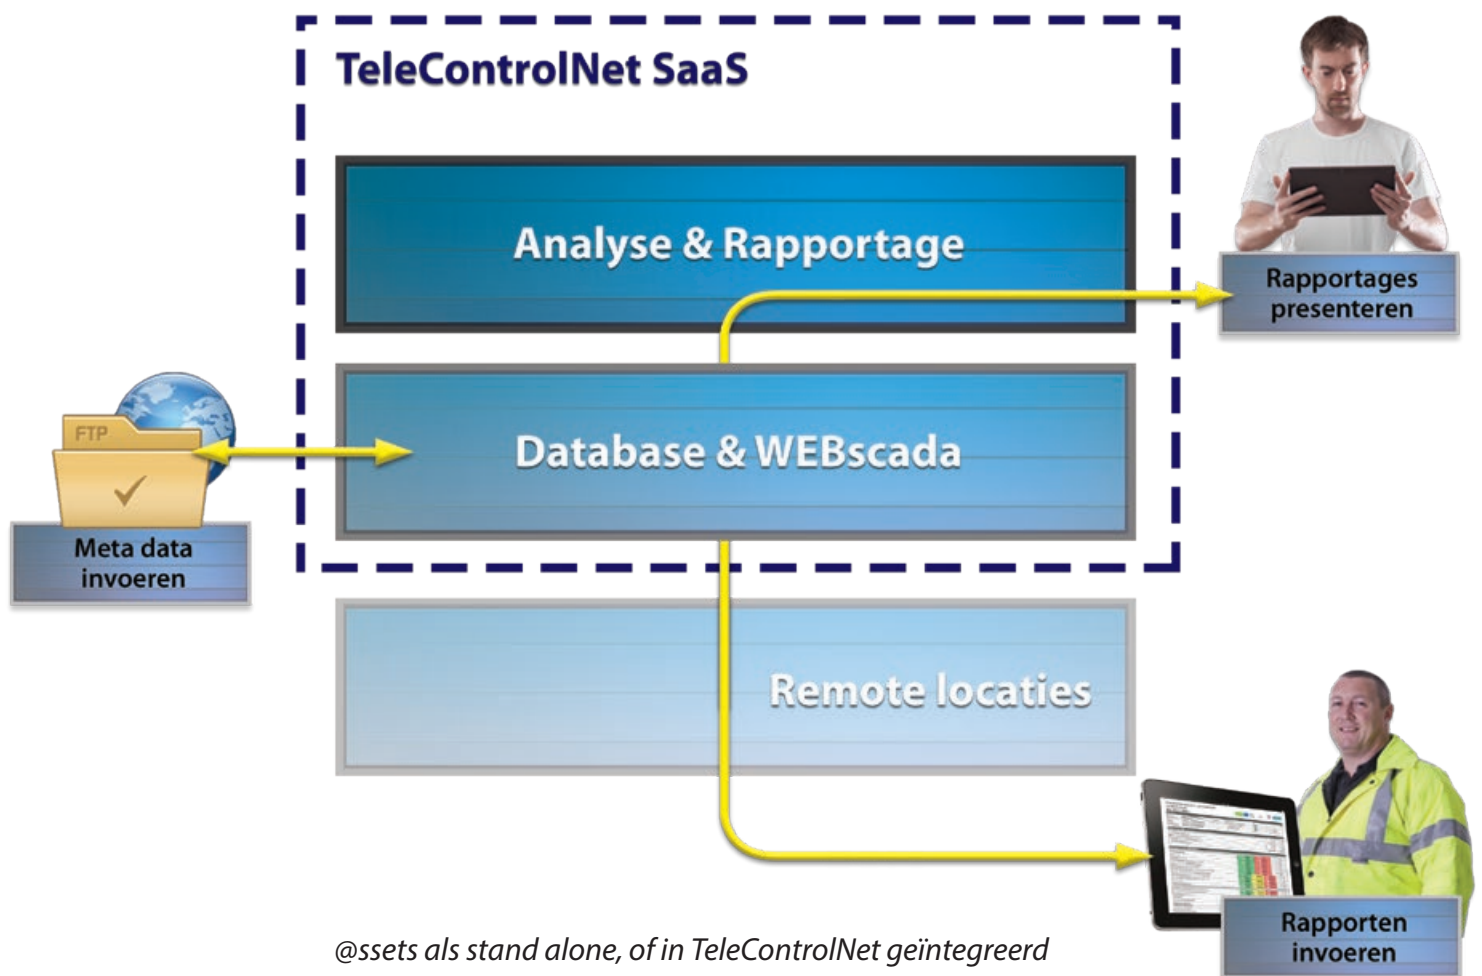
TeleControlNet SaaS

Analyse & Rapportage

Rapportages presenteren

FTP

Database & WEBscada

Meta data invoeren

Remote locaties

Rapporten invoeren

@ssets als stand alone, of in TeleControlNet geïntegreerd